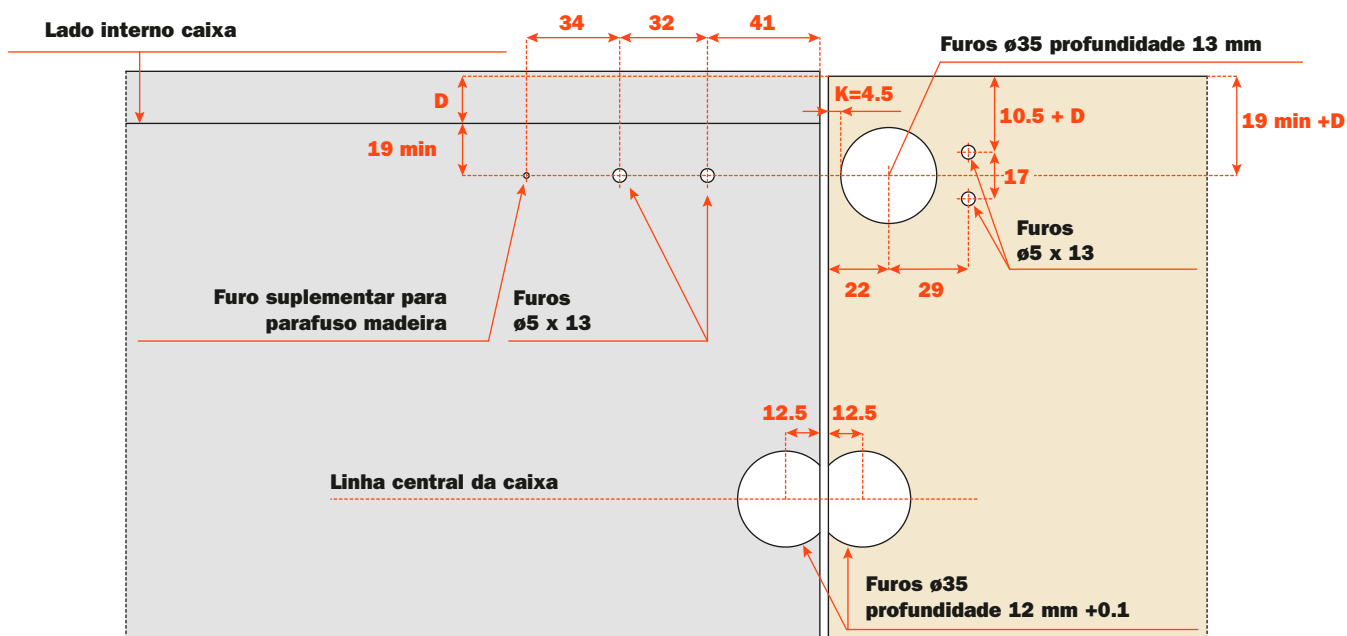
Lado interno caixa

34 32 41

Furos ø35 profundidade 13 mm

D

K=4.5

10.5 + D

19 min +D

19 min

17

Furos ø5 x 13

22 29

Furo suplementar para parafuso madeira

Furos ø5 x 13

12.5 12.5

Linha central da caixa

Furos ø35 profundidade 12 mm +0.1